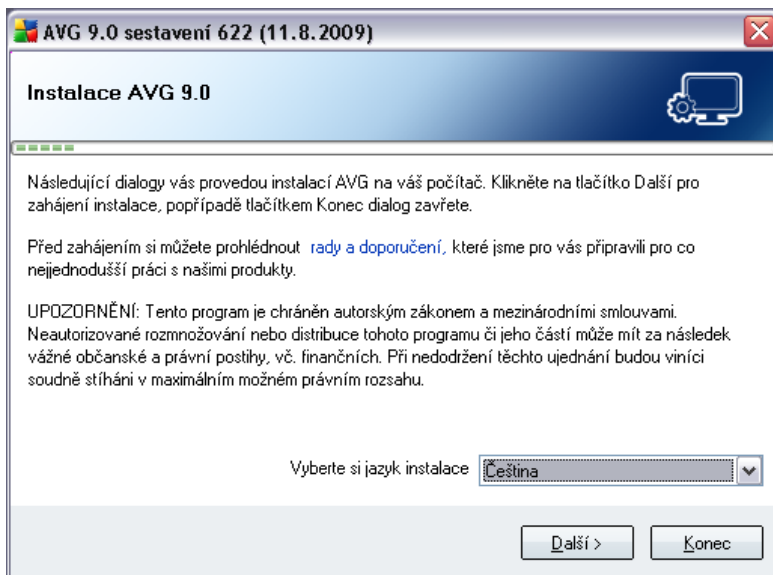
AVG 9.0 sestavení 622 (11.8.2009)

Instalace AVG 9.0

Následující dialogy vás provedou instalací AVG na váš počítač. Klikněte na tlačítko Další pro zahájení instalace, popřípadě tlačítkem Konec dialog zavřete.

Před zahájením si můžete prohlédnout rady a doporučení, které jsme pro vás připravili pro co nejjednodušší práci s našimi produkty.

UPOZORNĚNÍ: Tento program je chráněn autorským zákonem a mezinárodními smlouvami. Neautorizované rozmnožování nebo distribuce tohoto programu či jeho částí může mít za následek vážné občanské a právní postihy, vč. finančních. Při nedodržení těchto ujednání budou viníci soudně stíháni v maximálním možném právním rozsahu.

Vyberte si jazyk instalace Čeština

Další >

Konec